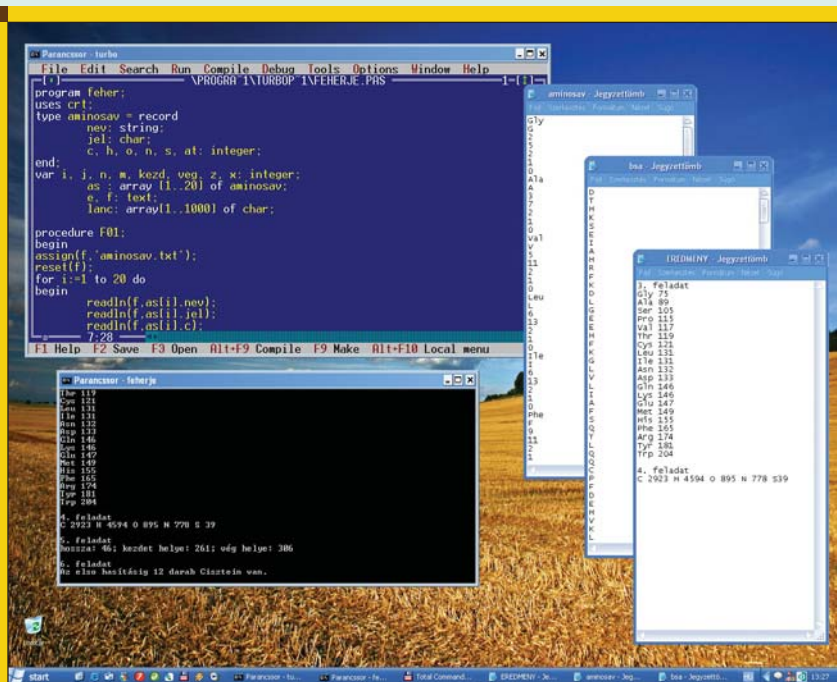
Parancssor - turbo

File Edit Search Run Compile Debug Tools Options Window Help

\PROGRA~1\TURBOP~1\FEHERJE.PAS

program feher;
uses crt;
type aminosav = record
nev: string;
jel: char;
c, h, o, n, s, at: integer;
end;
var i, j, n, m, kezd, veg, z, x: integer;
as : array [1..20] of aminosav;
e, f: text;
lanc: array[1..1000] of char;

procedure F01;
begin
assign(f,'aminosav.txt');
reset(f);
for i:=1 to 20 do
begin
readln(f,as[i].nev);
readln(f,as[i].jel);
readln(f,as[i].c);

7:28

F1 Help F2 Save F3 Open Alt+F9 Compile F9 Make Alt+F10 Local menu

aminosav - Jegyzettömb

Fájl Szerkesztés Formátum Nézet Súgó

Gly
G
2
5
2
1
0
Ala
A
3
7
2
1
0
Val
V
5
11
2
1
0
Leu
L
6
13
2
1
0
Ile
I
6
13
2
1
0
Phe
F
9
11
2
1

bsa - Jegyzettömb

Fájl Szerkesztés Formátum Nézet Súgó

D
T
H
K
S
E
I
A
H
R
F
K
D
L
G
E
E
H
F
K
G
L
V
L
I
A
F
S
Q
Y
L
Q
Q
C
P
F
D
E
H
V
K
L

EREDMENY - Jegyzettömb

Fájl Szerkesztés Formátum Nézet Súgó

3. feladat
Gly 75
Ala 89
Ser 105
Pro 115
Val 117
Thr 119
Cys 121
Leu 131
Ile 131
Asn 132
Asp 133
Gln 146
Lys 146
Glu 147
Met 149
His 155
Phe 165
Arg 174
Tyr 181
Trp 204

4. feladat
C 2923 H 4594 O 895 N 778 S39

Parancssor - feherje

Thr 119
Cys 121
Leu 131
Ile 131
Asn 132
Asp 133
Gln 146
Lys 146
Glu 147
Met 149
His 155
Phe 165
Arg 174
Tyr 181
Trp 204

4. feladat
C 2923 H 4594 O 895 N 778 S 39

5. feladat
hossza: 46; kezdet helye: 261; vég helye: 306

6. feladat
Az elso hasításig 12 darab Cisztein van.

start

Parancssor - tu...

Parancssor - fe...

Total Command...

EREDMENY - Je...

aminosav - Jeg...

bsa - Jegyzettö...

13:27